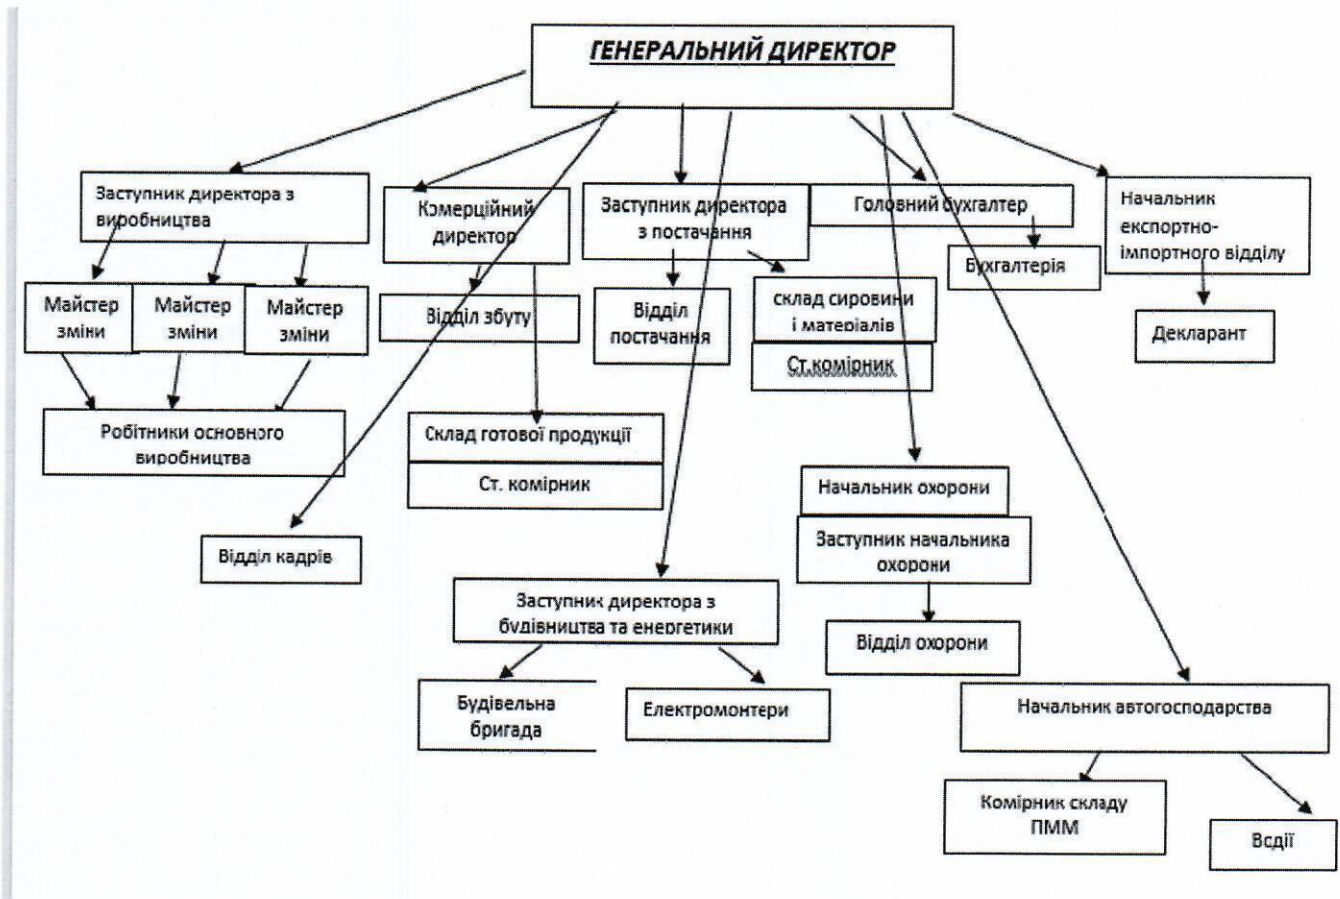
ГЕНЕРАЛЬНИЙ ДИРЕКТОР

Заступник директора з виробництва

Комерційний директор

Заступник директора з постачання

Головний бухгалтер

Начальник експортно-імпортного відділу

Майстер зміни

Майстер зміни

Майстер зміни

Відділ збуту

Відділ постачання

склад сировини і матеріалів

Ст.комірник

Бухгалтерія

Декларант

Робітники основного виробництва

Склад готової продукції

Ст. комірник

Начальник охорони

Заступник начальника охорони

Відділ кадрів

Заступник директора з будівництва та енергетики

Відділ охорони

Будівельна бригада

Електромонтери

Начальник автогосподарства

Комірник складу ПММ

Всдії